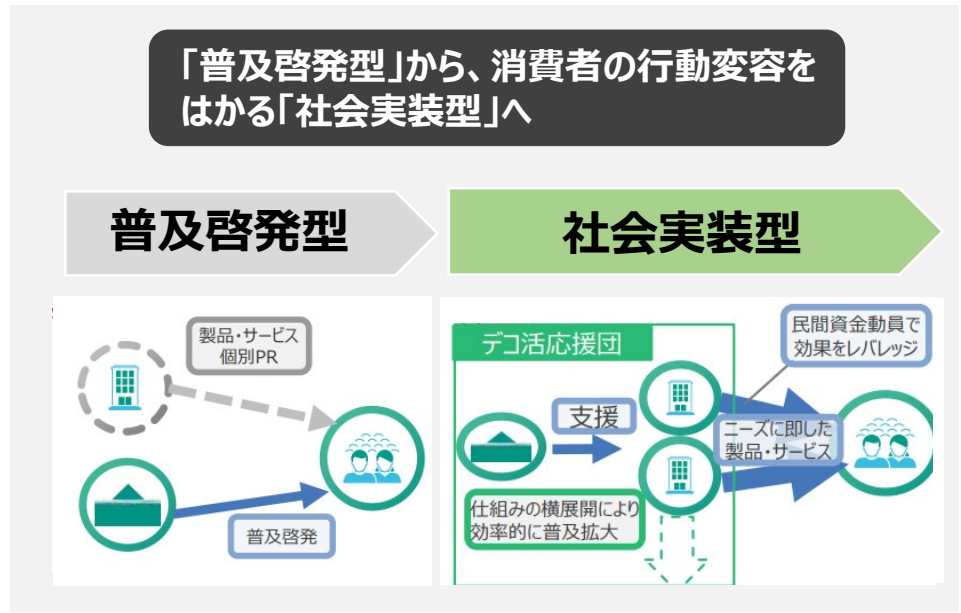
「普及啓発型」から、消費者の行動変容をはかる「社会実装型」へ

普及啓発型

社会実装型

製品・サービス
個別PR

普及啓発

デコ活応援団

支援

民間資金動員で
効果をレバレッジ

ニーズに即した
製品・サービス

仕組みの横展開により
効率的に普及拡大